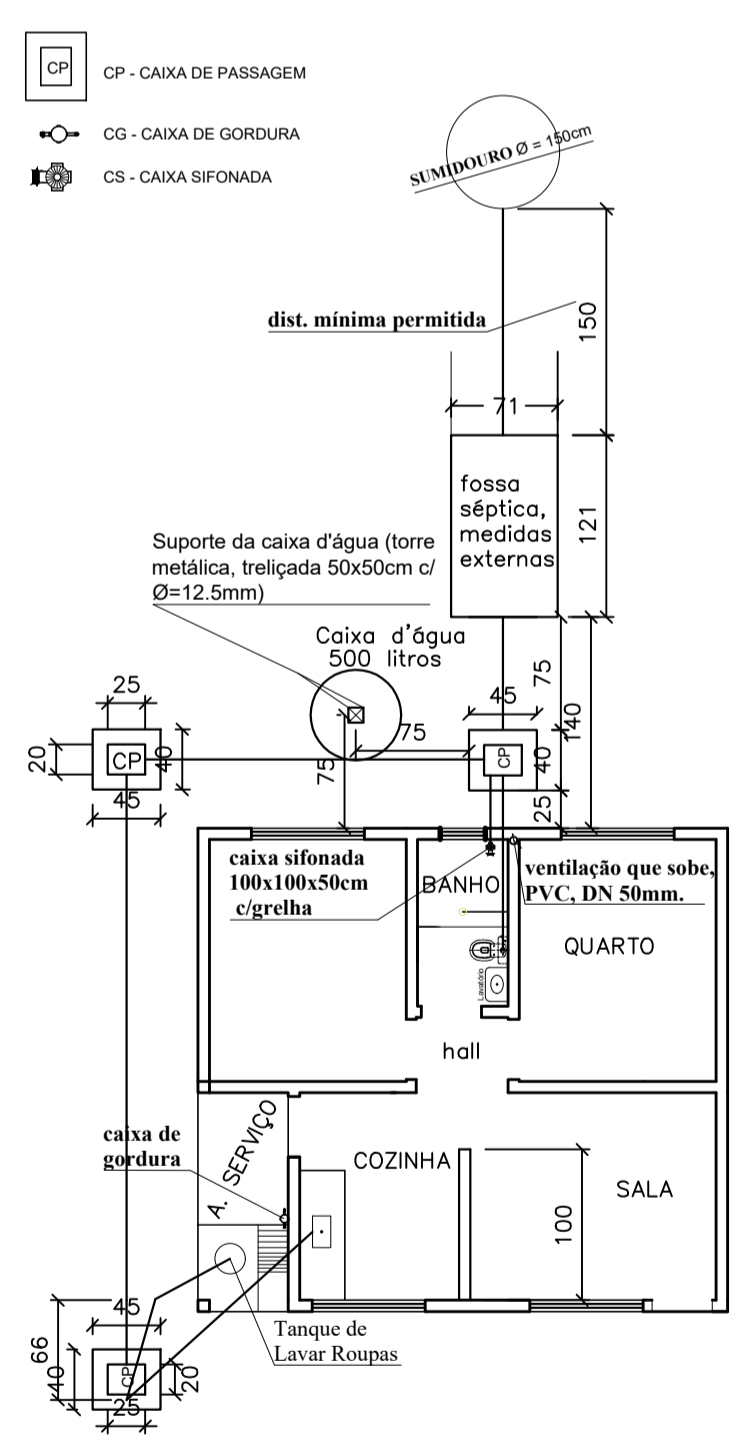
CP

CP - CAIXA DE PASSAGEM

CG - CAIXA DE GORDURA

CS - CAIXA SIFONADA

SUMIDOURO Ø = 150cm

dist. mínima permitida

150

71

fossa séptica, medidas externas

121

Suporte da caixa d'água (torre metálica, treliçada 50x50cm c/ Ø=12.5mm)

Caixa d'água 500 litros

75

25

20

CP

40

45

75

75

45

CP

40

140

25

caixa sifonada 100x100x50cm c/grelha

BANHO

ventilação que sobe, PVC, DN 50mm.

QUARTO

Lavatório

hall

A. SERVIÇO

caixa de gordura

COZINHA

SALA

100

45

66

40

CP

20

25

Tanque de Lavar Roupas